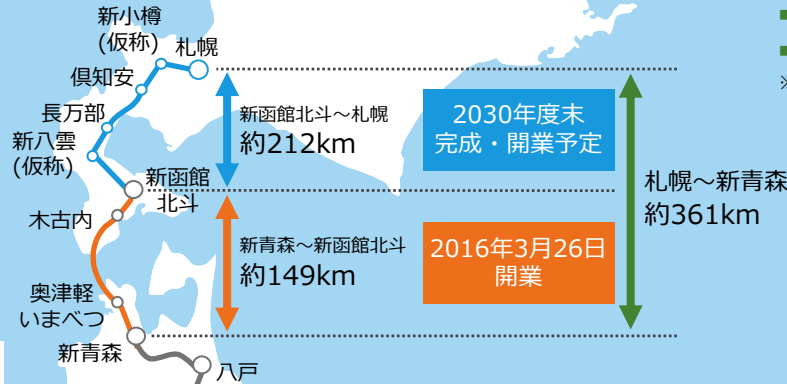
新小樽
(仮称)
札幌
倶知安
長万部
新八雲
(仮称)
新函館
北斗
木古内
奥津軽
いまべつ
新青森
八戸

新函館北斗～札幌
約212km

2030年度末
完成・開業予定

新青森～新函館北斗
約149km

2016年3月26日
開業

札幌～新青森
約361km

※